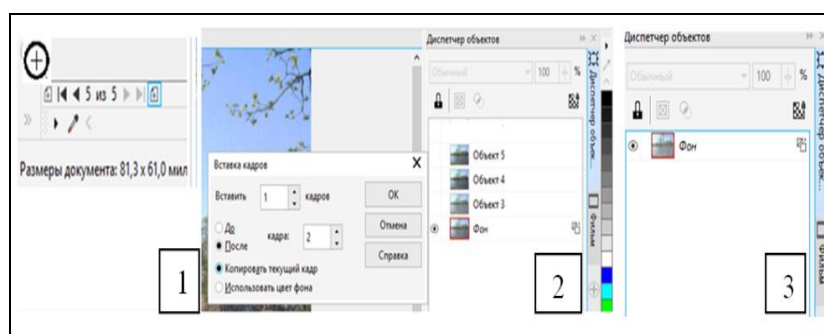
5 из 5

Размеры документа: 81,3 x 61,0 мил

Вставка кадров

Вставить 1 кадров

OK

До

После

кадра: 2

Отмена

Справка

Копировать текущий кадр

Использовать цвет фона

1

Диспетчер объектов

Обычный

100

%

Объект 5

Объект 4

Объект 3

Фон

Диспетчер объек...

Фильмы

2

Диспетчер объектов

Обычный

100

%

Фон

Диспетчер объек...

Фильмы

3